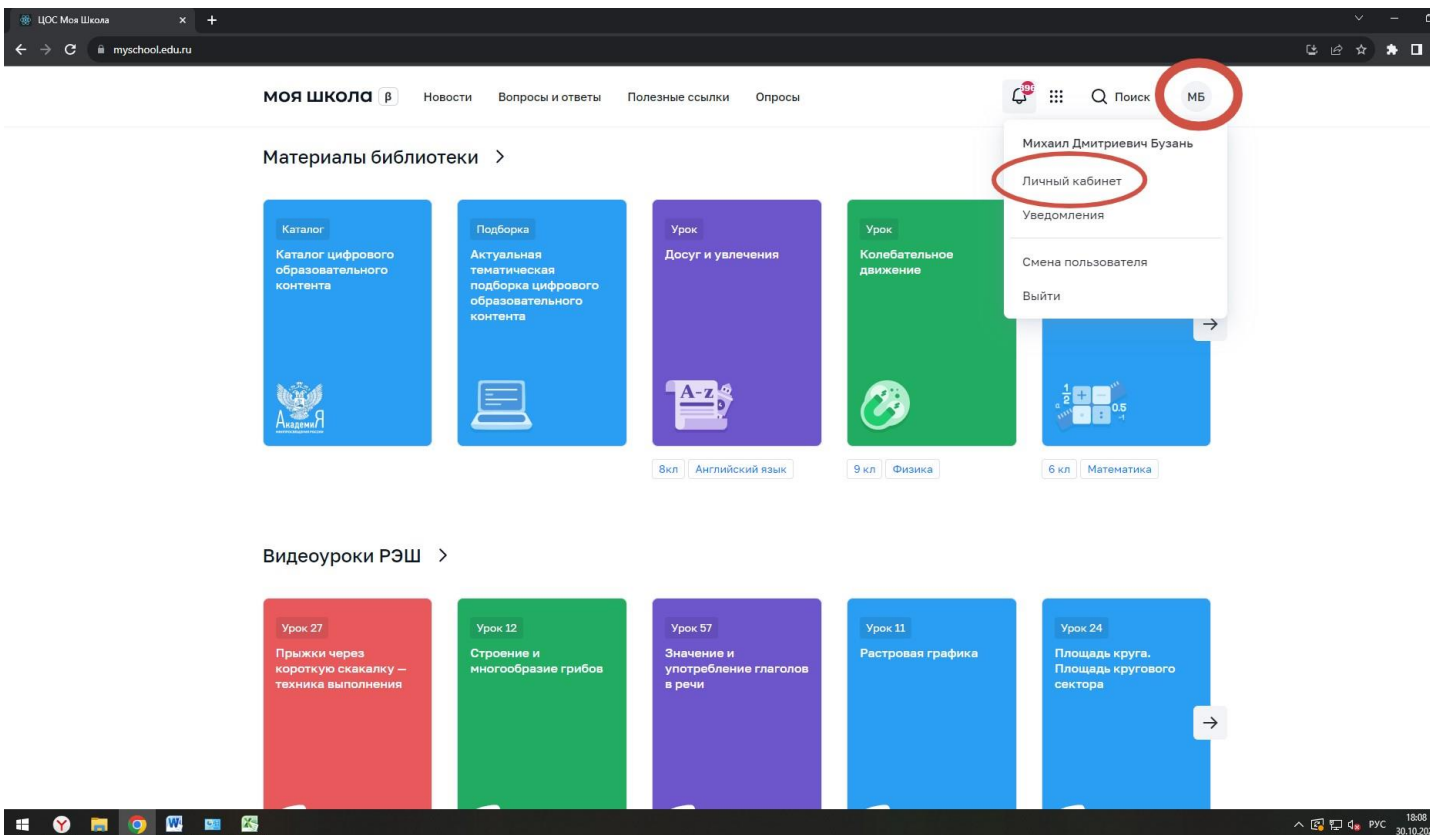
ЦОС Моя Школа × +

myschool.edu.ru

моя школа β Новости Вопросы и ответы Полезные ссылки Опросы

196

Поиск

МБ

Михаил Дмитриевич Бузань

Личный кабинет

Уведомления

Смена пользователя

Выйти

Материалы библиотеки >

Каталог
Каталог цифрового образовательного контента

АкадемиЯ

Подборка
Актуальная тематическая подборка цифрового образовательного контента

Урок
Досуг и увлечения

A-Z

8кл Английский язык

Урок
Колебательное движение

9 кл Физика

$\frac{1}{2}$ + − 0.5

6 кл Математика

Видеоуроки РЭШ >

Урок 27
Прыжки через короткую скакалку — техника выполнения

Урок 12
Строение и многообразие грибов

Урок 57
Значение и употребление глаголов в речи

Урок 11
Растровая графика

Урок 24
Площадь круга. Площадь кругового сектора

РУС 18:08 30.10.2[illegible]